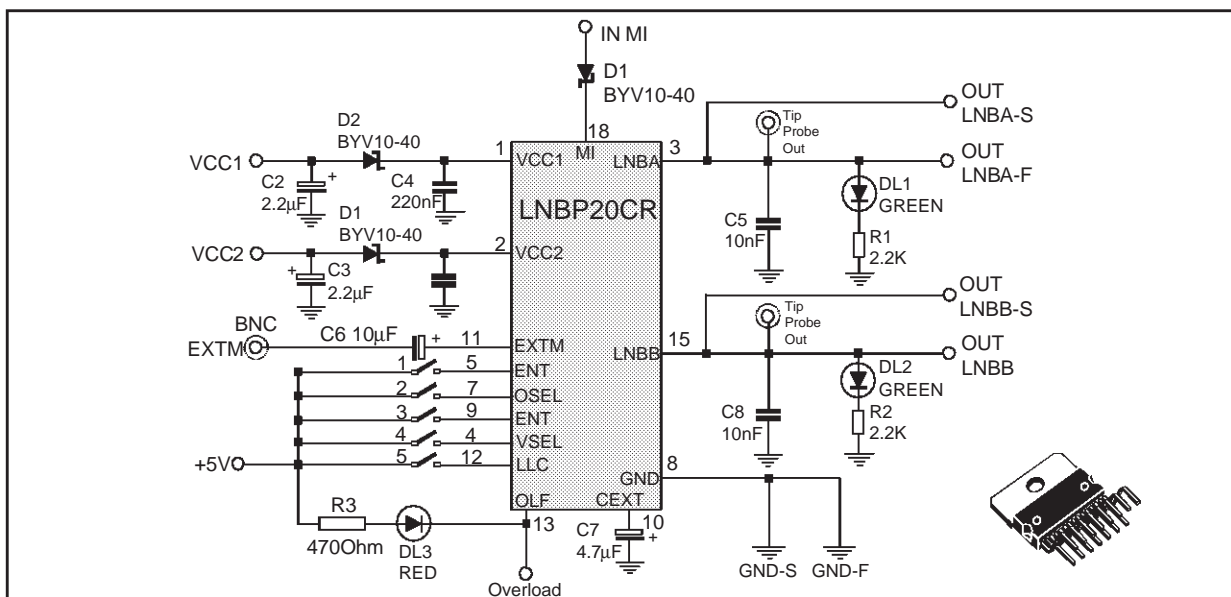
IN MI
D1
BYV10-40
OUT
LNBA-S
Tip
Probe
Out
D2
BYV10-40
18
MI
1
VCC1
LNBA
3
VCC1
OUT
LNBA-F
C2
2.2µF
C4
220nF
+
DL1
GREEN
LNBP20CR
D1
BYV10-40
C5
10nF
R1
2.2K
2
VCC2
VCC2
+
C3
2.2µF
OUT
LNBB-S
Tip
Probe
Out
BNC
EXTM
C6 10µF
+
11
EXTM
LNBB
15
OUT
LNBB
1
5
ENT
DL2
GREEN
2
7
OSEL
3
9
ENT
C8
10nF
R2
2.2K
4
4
VSEL
+5V
5
12
LLC
GND
8
OLF
CEXT
R3
470Ohm
DL3
RED
13
C7
4.7µF
10
+
Overload
GND-S
GND-F